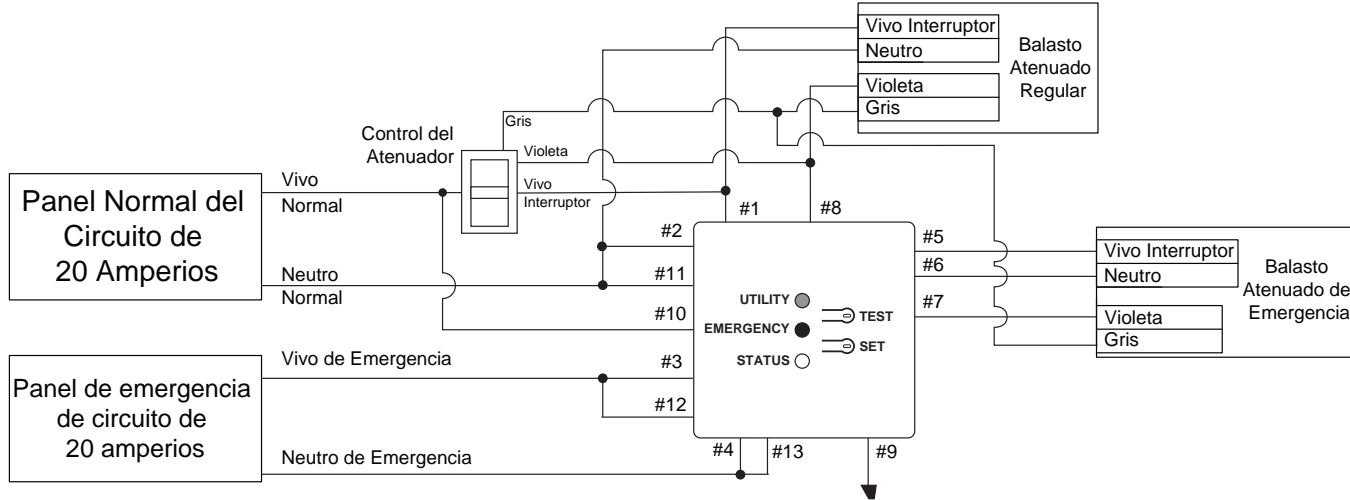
Vivo Interruptor
Neutro
Balasto Atenuado Regular
Violeta
Gris
Gris
Control del Atenuador
Violeta
Vivo Interruptor
Vivo Normal
Panel Normal del Circuito de 20 Amperios
#1
#8
#2
#5
#6
#11
Vivo Interruptor
Neutro
Balasto Atenuado de Emergencia
Neutro Normal
UTILITY
TEST
#7
#10
EMERGENCY
Violeta
Gris
SET
STATUS
Vivo de Emergencia
#3
Panel de emergencia de circuito de 20 amperios
#12
#4
#13
#9
Neutro de Emergencia